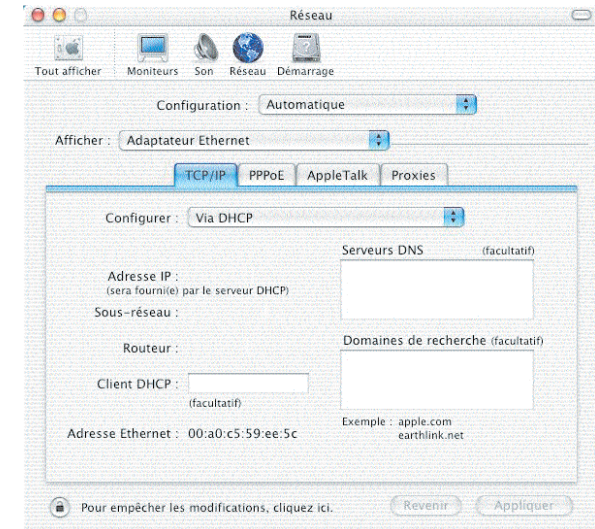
Réseau

Tout afficher
Moniteurs
Son
Réseau
Démarrage

Configuration : Automatique

Afficher : Adaptateur Ethernet

TCP/IP
PPPoE
AppleTalk
Proxies

Configurer : Via DHCP

Serveurs DNS (facultatif)

Adresse IP :
(sera fourni(e) par le serveur DHCP)

Sous-réseau :

Domaines de recherche (facultatif)

Routeur :

Client DHCP :
(facultatif)

Exemple : apple.com
earthlink.net

Adresse Ethernet : 00:a0:c5:59:ee:5c

Pour empêcher les modifications, cliquez ici.

Revenir
Appliquer